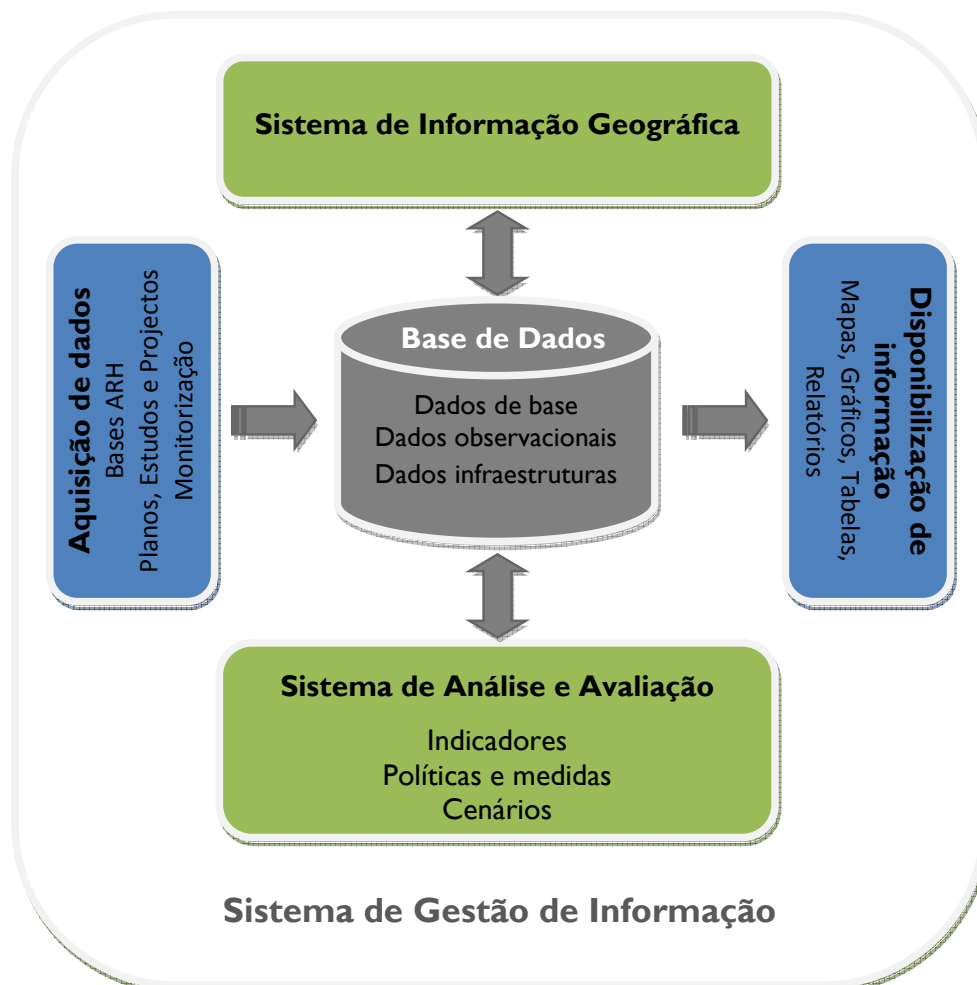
Sistema de Informação Geográfica

Aquisição de dados
Bases ARH
Planos, Estudos e Projectos
Monitorização

Base de Dados
Dados de base
Dados observacionais
Dados infraestruturas

Disponibilização de informação
Mapas, Gráficos, Tabelas, Relatórios

Sistema de Análise e Avaliação
Indicadores
Políticas e medidas
Cenários

Sistema de Gestão de Informação